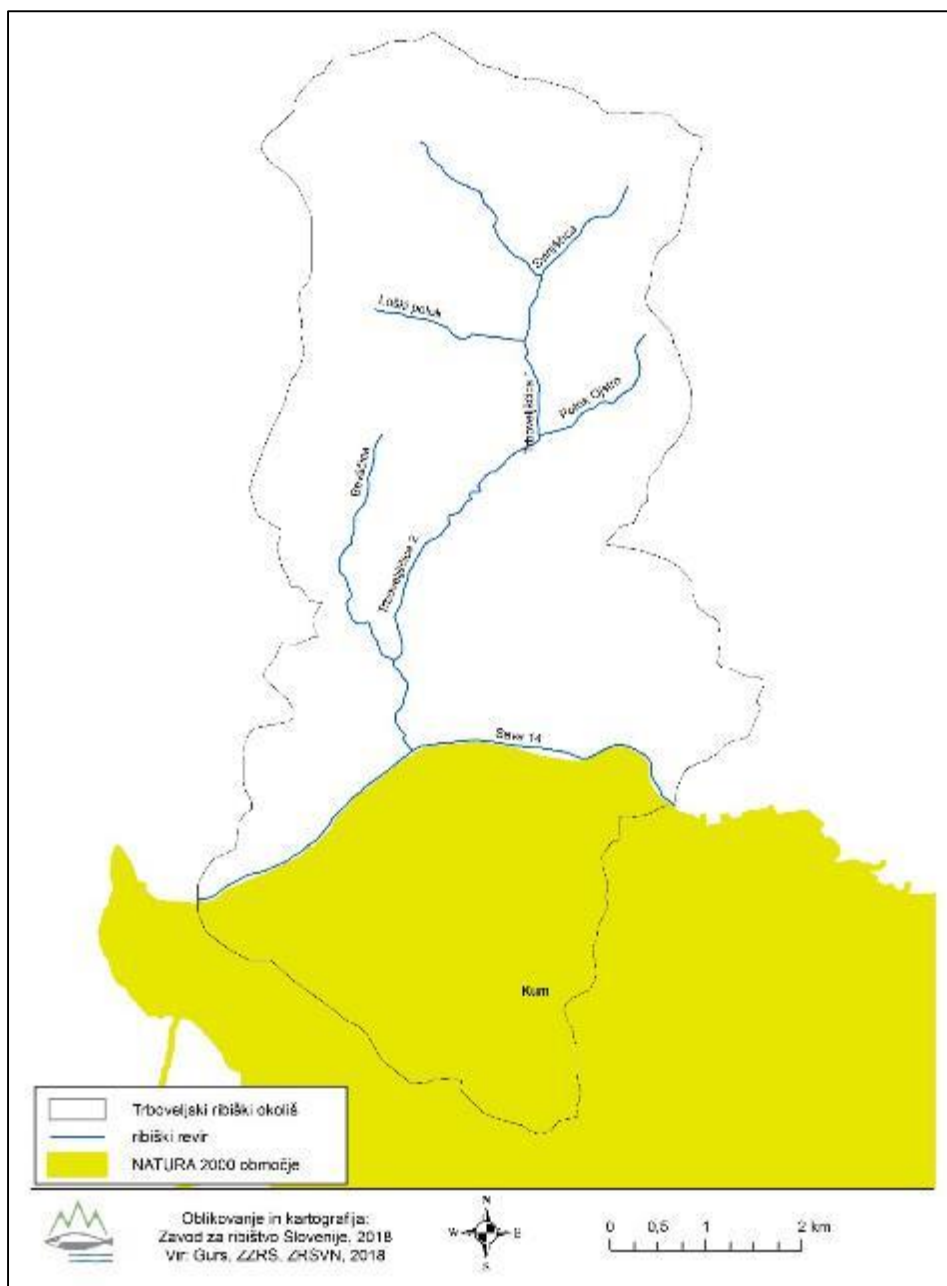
Sumljica

Loški potok

Potok Ojstro

Trboveljščica

Bevščica

Trboveljščica 2

Sava 14

Kum

Trboveljski ribiški okoliš
ribiški revir
NATURA 2000 območje

Oblikovanje in kartografija:
Zavod za ribištvo Slovenije, 2018
Vir: Gurs, ZZRS, ZRSVN, 2018

N
W
E
S

0 0,5 1 2 km